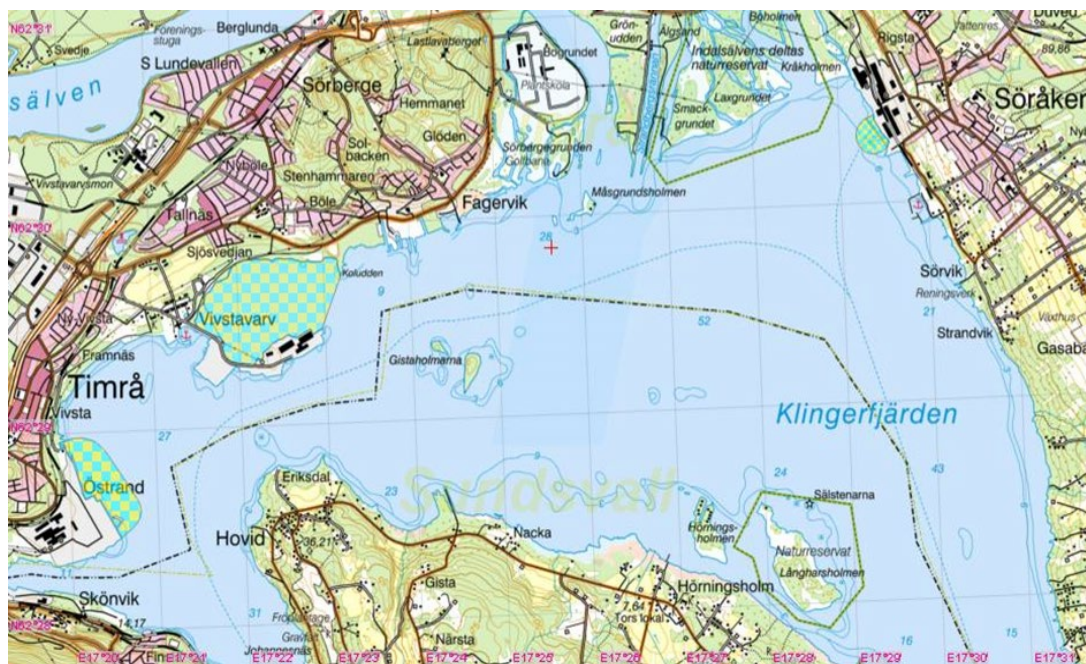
N62°31'
Svedje
Forenings-stuga
Berglunda
S Lundevallen
sälven
Sörberge
Lastlavaberget
Bogrundet
Plantskola
Grön-udden
Algsand
Boholmen
Indalsälvens deltas naturreservat
Kråkholmen
Smack-grundet
Laxgrundet
Rigsta
Söråker
Duveu
89,66
Hemmanet
Solbacken
Glöden
Nyböle
Stenhammaren
Sörbergegrunden
Golfbana
Vivstavarvsmon
E4
Tallnäs
Böle
Fagervik
Måsgrundsholmen
N62°30'
Sjösvedjan
Koludden
28
Sörvik
Reningsverk
21
Strandvik
Gasaba
Växthus
Ny-Vivsta
Vivstavarv
9
52
Framnäs
Gistaholmarna
Timrå
Vivsta
N62°29'
27
Klingerfjärden
43
Östrand
Eriksdal
23
Sundsvall
24
Sälstenarna
Hornings-holmen
Naturreservat
Långharsholmen
Hovid
36,21
Nacka
Gista
Hörningsholm
7,64
Tors lokal
Skönvik
14,17
31
Gravfält
Johannesnäs
Närsta
16
15
N62°28'
E17°20'
E17°21'
E17°22'
E17°23'
E17°24'
E17°25'
E17°26'
E17°27'
E17°28'
E17°29'
E17°30'
E17°31'